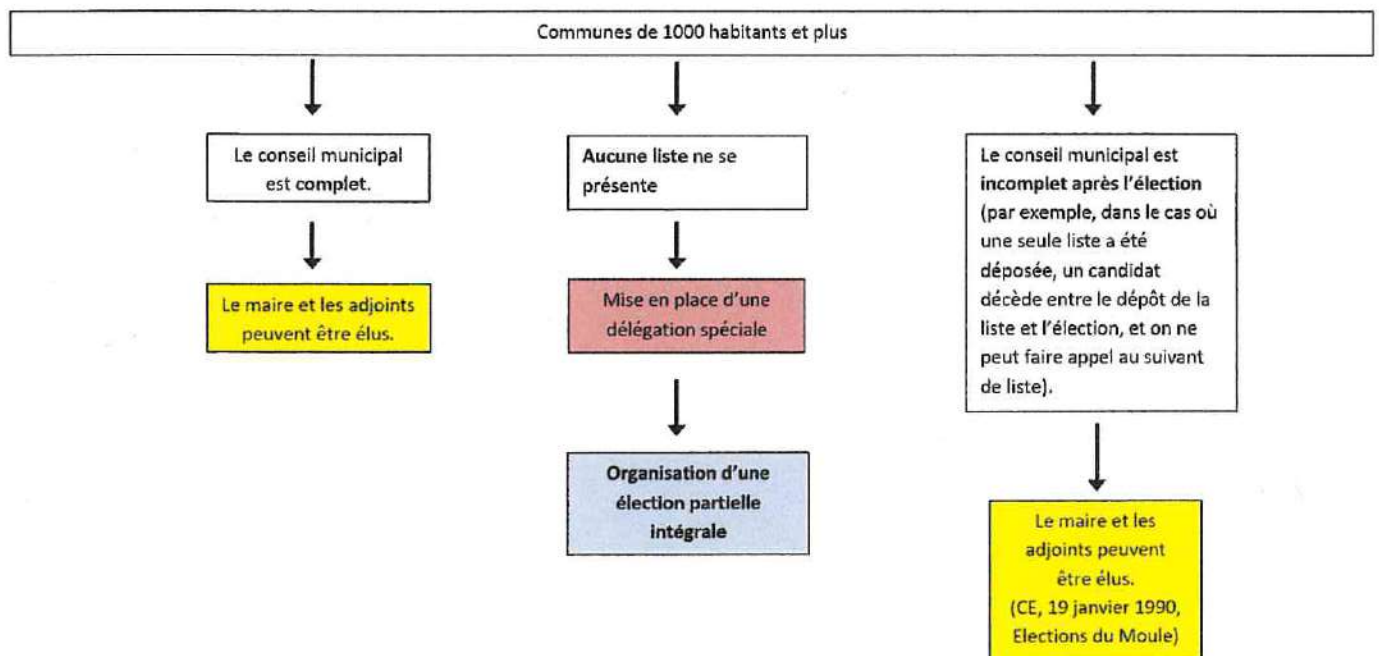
Communes de 1000 habitants et plus

Le conseil municipal est complet.

Le maire et les adjoints peuvent être élus.

Aucune liste ne se présente

Mise en place d'une délégation spéciale

Organisation d'une élection partielle intégrale

Le conseil municipal est incomplet après l'élection (par exemple, dans le cas où une seule liste a été déposée, un candidat décède entre le dépôt de la liste et l'élection, et on ne peut faire appel au suivant de liste).

Le maire et les adjoints peuvent être élus. (CE, 19 janvier 1990, Elections du Moule)